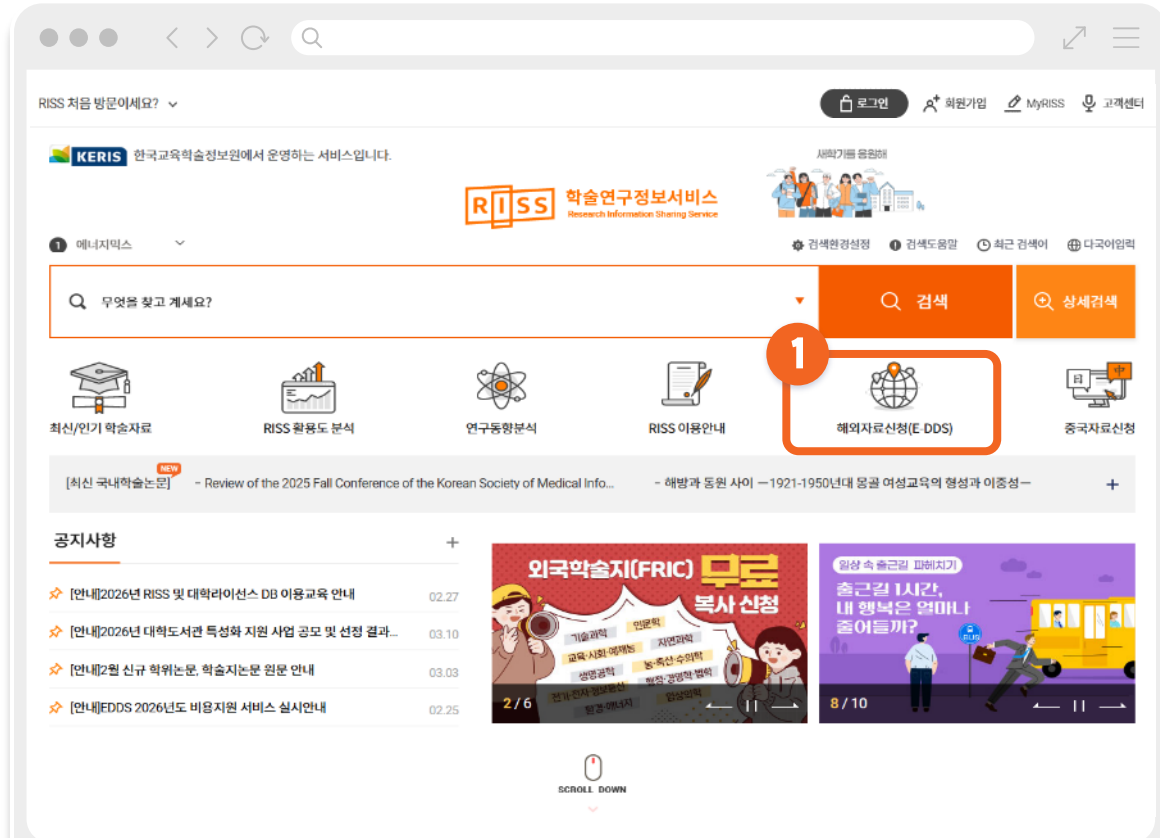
RISS 처음 방문이세요?

로그인 회원가입 MyRISS 고객센터

KERIS 한국교육학술정보원에서 운영하는 서비스입니다.

새학기를 응원해

RISS 학술연구정보서비스 Research Information Sharing Service

1 에너지믹스

검색환경설정 검색도움말 최근 검색어 다국어입력

무엇을 찾고 계세요?

검색 상세검색

1

최신/인기 학술자료 RISS 활용도 분석 연구동향분석 RISS 이용안내 해외자료신청(E-DDS) 중국자료신청

[최신 국내학술논문] NEW - Review of the 2025 Fall Conference of the Korean Society of Medical Info... - 해방과 동원 사이 ―1921-1950년대 몽골 여성교육의 형성과 이중성― +

공지사항 +

[안내]2026년 RISS 및 대학라이선스 DB 이용교육 안내 02.27
[안내]2026년 대학도서관 특성화 지원 사업 공모 및 선정 결과... 03.10
[안내]2월 신규 학위논문, 학술지논문 원문 안내 03.03
[안내]EDDS 2026년도 비용지원 서비스 실시안내 02.25

외국학술지(FRIC) 무료 복사 신청
기술과학 인문학 교육·사회·예체능 자연과학 생명공학 농·축산·수의학 전기·전자·정보통신 해양·경영학·법학 환경·에너지 임상의학
2 / 6

일상 속 출근길 파헤치기
출근길 1시간, 내 행복은 얼마나 줄어들까?
8 / 10

SCROLL DOWN